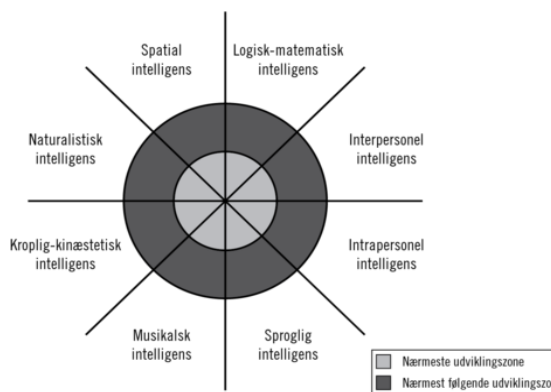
Spatial intelligens

Logisk-matematisk intelligens

Naturalistisk intelligens

Interpersonel intelligens

Kroplig-kinæstetisk intelligens

Intrapersonel intelligens

Musikalsk intelligens

Sproglig intelligens

Nærmeste udviklingszone

Nærmest følgende udviklingszo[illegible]